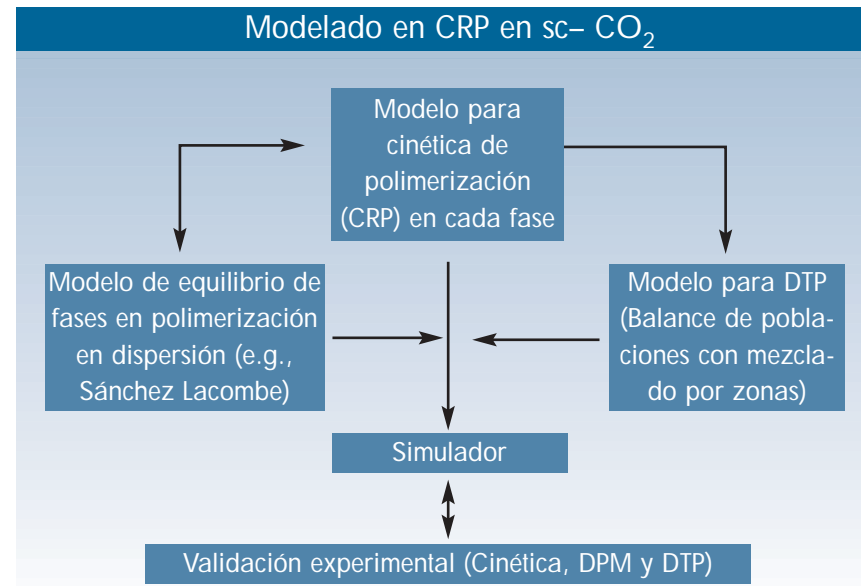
Modelado en CRP en sc– $CO_2$

Modelo para cinética de polimerización (CRP) en cada fase

Modelo de equilibrio de fases en polimerización en dispersión (e.g., Sánchez Lacombe)

Modelo para DTP (Balance de poblaciones con mezclado por zonas)

Simulador

Validación experimental (Cinética, DPM y DTP)